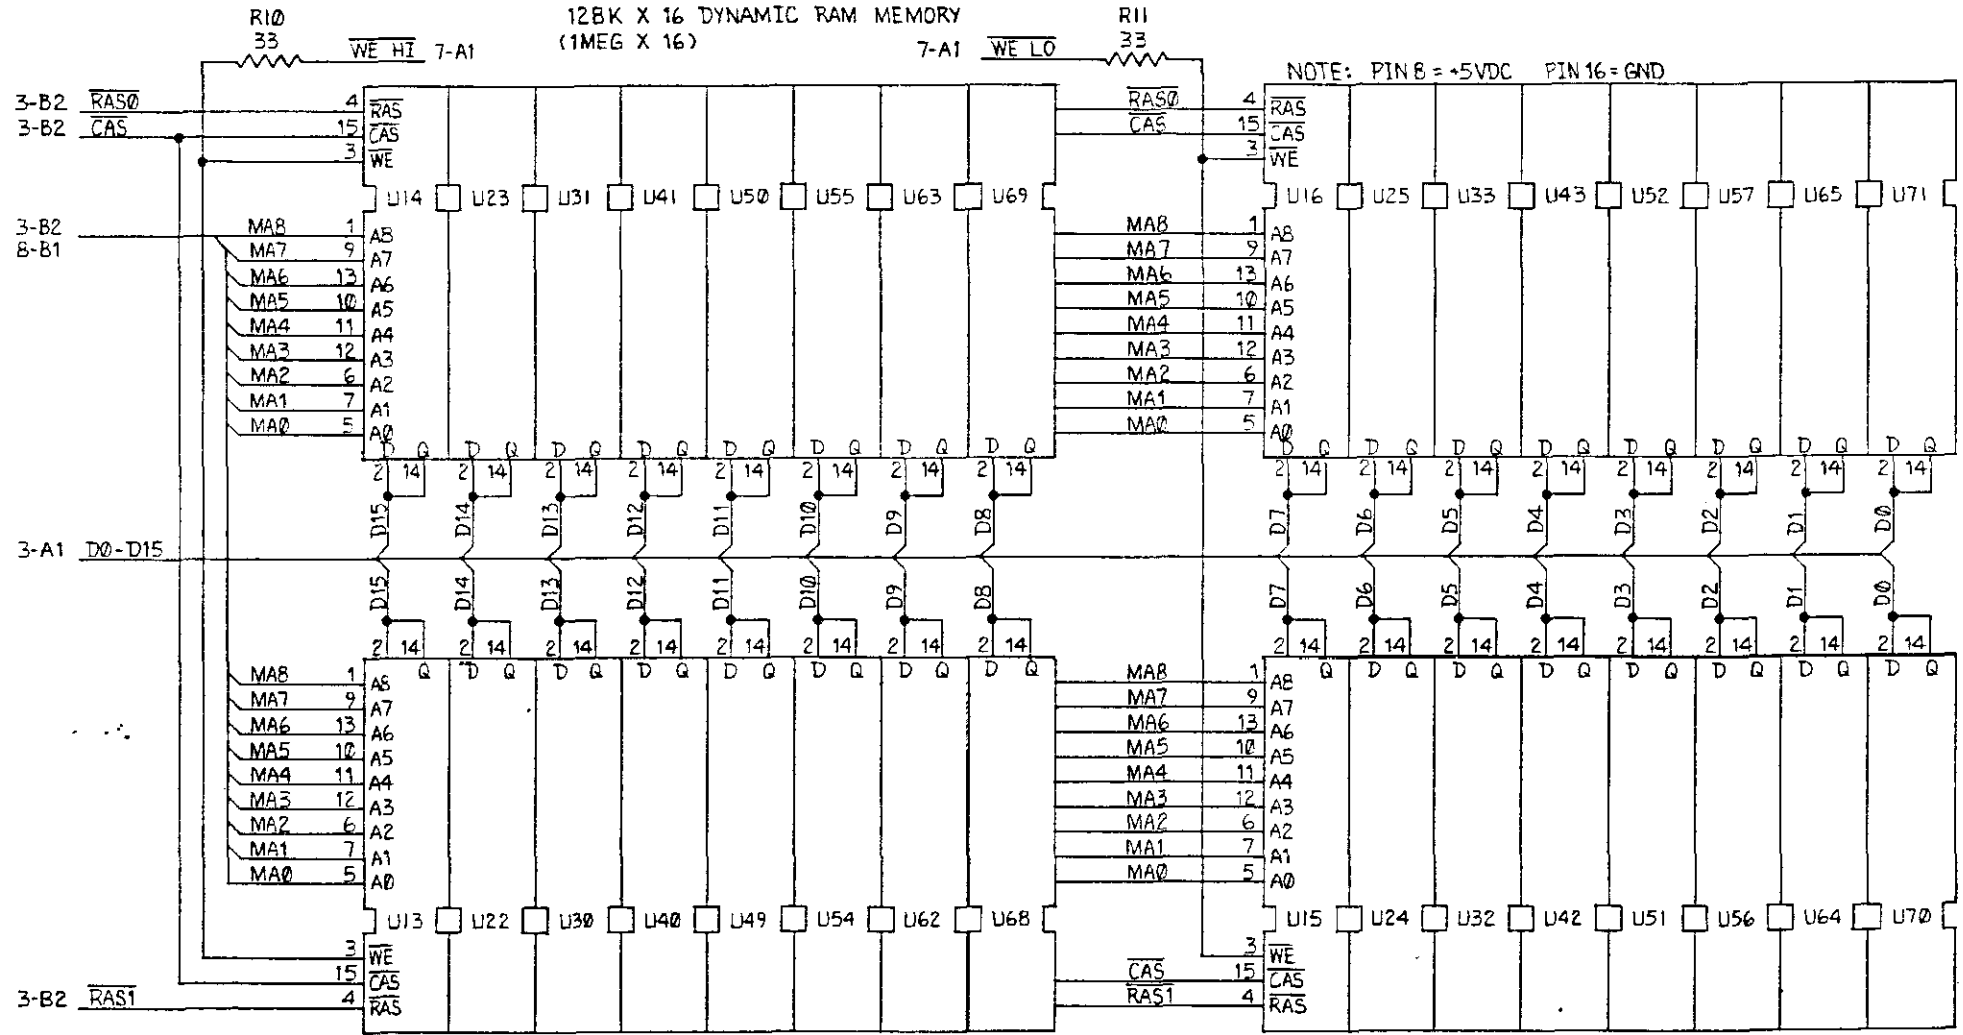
R1Ø
33
$\overline{WE\ HI}$ 7-A1

128K X 16 DYNAMIC RAM MEMORY
(1MEG X 16)

7-A1 $\overline{WE\ LO}$
R11
33

NOTE: PIN 8 = +5VDC PIN 16 = GND

3-B2 $\overline{RAS0}$
3-B2 $\overline{CAS}$

4 $\overline{RAS}$
15 $\overline{CAS}$
3 $\overline{WE}$

U14 U23 U31 U41 U5Ø U55 U63 U69

3-B2
8-B1

MA8 1 A8
MA7 9 A7
MA6 13 A6
MA5 10 A5
MA4 11 A4
MA3 12 A3
MA2 6 A2
MA1 7 A1
MAØ 5 AØ

D Q D Q D Q D Q D Q D Q D Q D Q
2 14 2 14 2 14 2 14 2 14 2 14 2 14 2 14

$\overline{RAS0}$ 4 $\overline{RAS}$
$\overline{CAS}$ 15 $\overline{CAS}$
3 $\overline{WE}$

U16 U25 U33 U43 U52 U57 U65 U71

MA8 1 A8
MA7 9 A7
MA6 13 A6
MA5 10 A5
MA4 11 A4
MA3 12 A3
MA2 6 A2
MA1 7 A1
MAØ 5 AØ

D Q D Q D Q D Q D Q D Q D Q D Q
2 14 2 14 2 14 2 14 2 14 2 14 2 14 2 14

D15 D14 D13 D12 D11 D1Ø D9 D8 D7 D6 D5 D4 D3 D2 D1 DØ

3-A1 DØ-D15

D15 D14 D13 D12 D11 D1Ø D9 D8 D7 D6 D5 D4 D3 D2 D1 DØ

2 14 2 14 2 14 2 14 2 14 2 14 2 14 2 14
Q D Q D Q D Q D Q D Q D Q D Q

MA8 1 A8
MA7 9 A7
MA6 13 A6
MA5 10 A5
MA4 11 A4
MA3 12 A3
MA2 6 A2
MA1 7 A1
MAØ 5 AØ

U13 U22 U3Ø U4Ø U49 U54 U62 U68

3 $\overline{WE}$
15 $\overline{CAS}$
3-B2 $\overline{RAS1}$ 4 $\overline{RAS}$

2 14 2 14 2 14 2 14 2 14 2 14 2 14 2 14
Q D Q D Q D Q D Q D Q D Q D Q

MA8 1 A8
MA7 9 A7
MA6 13 A6
MA5 10 A5
MA4 11 A4
MA3 12 A3
MA2 6 A2
MA1 7 A1
MAØ 5 AØ

U15 U24 U32 U42 U51 U56 U64 U7Ø

3 $\overline{WE}$
$\overline{CAS}$ 15 $\overline{CAS}$
$\overline{RAS1}$ 4 $\overline{RAS}$